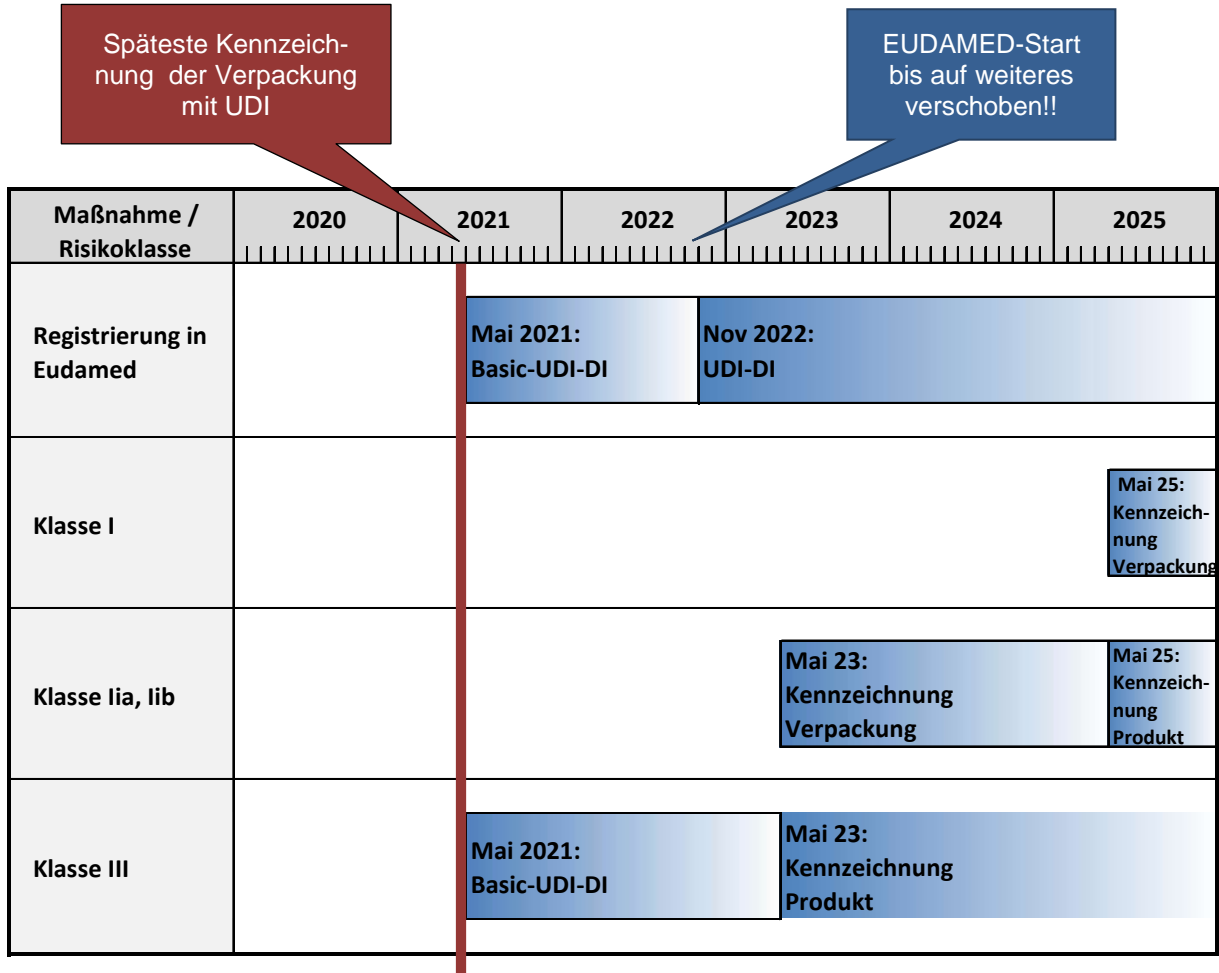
Späteste Kennzeichnung der Verpackung mit UDI

EUDAMED-Start bis auf weiteres verschoben!!

| Maßnahme / Risikoklasse | 2020 | 2021 | 2022 | 2023 | 2024 | 2025 |
|---|---|---|---|---|---|---|
| Registrierung in Eudamed | | Mai 2021: Basic-UDI-DI | Nov 2022: UDI-DI | | | |
| Klasse I | | | | | | Mai 25: Kennzeichnung Verpackung |
| Klasse Iia, Iib | | | | Mai 23: Kennzeichnung Verpackung | | Mai 25: Kennzeichnung Produkt |
| Klasse III | | Mai 2021: Basic-UDI-DI | | Mai 23: Kennzeichnung Produkt | | |